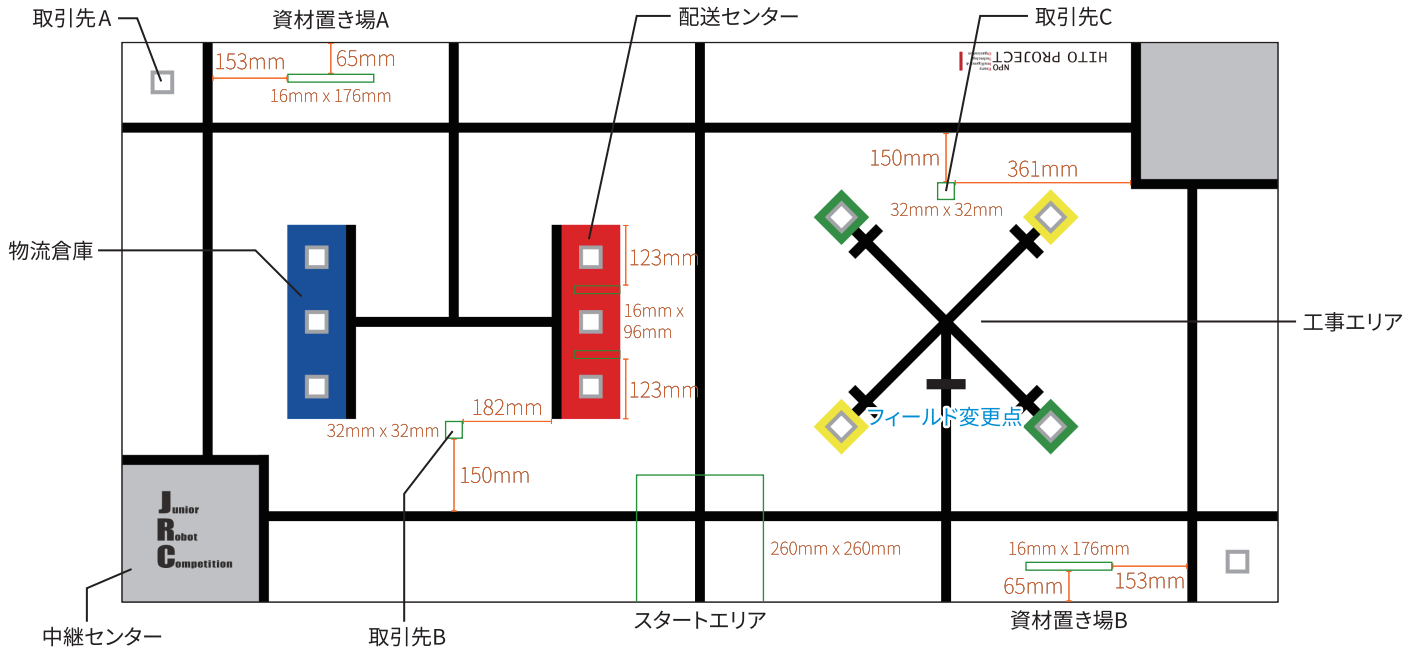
取引先A

資材置き場A

配送センター

取引先C

153mm

65mm

16mm x 176mm

HITO PROJECT

NPO

150mm

361mm

32mm x 32mm

物流倉庫

123mm

16mm x 96mm

123mm

工事エリア

182mm

フィールド変更点

32mm x 32mm

150mm

Junior
Robot
Competition

260mm x 260mm

16mm x 176mm

65mm

153mm

中継センター

取引先B

スタートエリア

資材置き場B